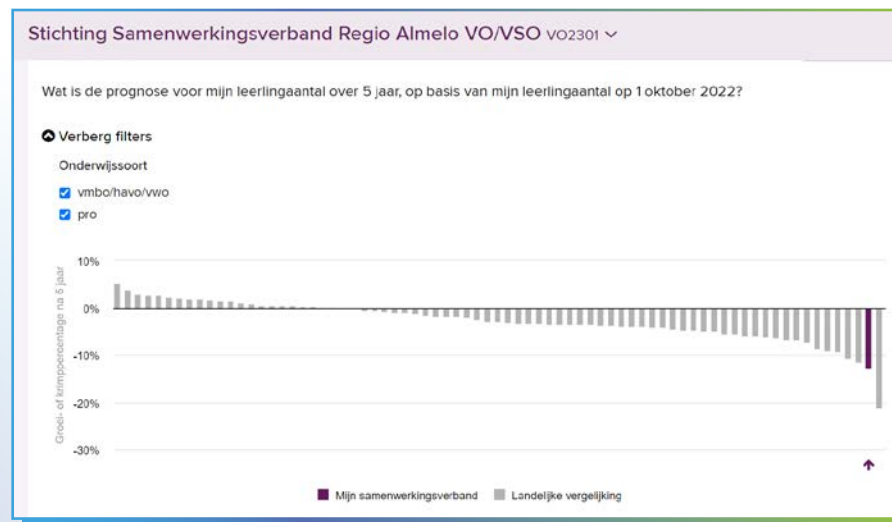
Stichting Samenwerkingsverband Regio Almelo VO/VSO VO2301

Wat is de prognose voor mijn leerlingaantal over 5 jaar, op basis van mijn leerlingaantal op 1 oktober 2022?

Verberg filters

Onderwijssoort

vmbo/havo/vwo

pro

10%

0%

-10%

-20%

-30%

Groei- of krimppercentage na 5 jaar

Mijn samenwerkingsverband

Landelijke vergelijking